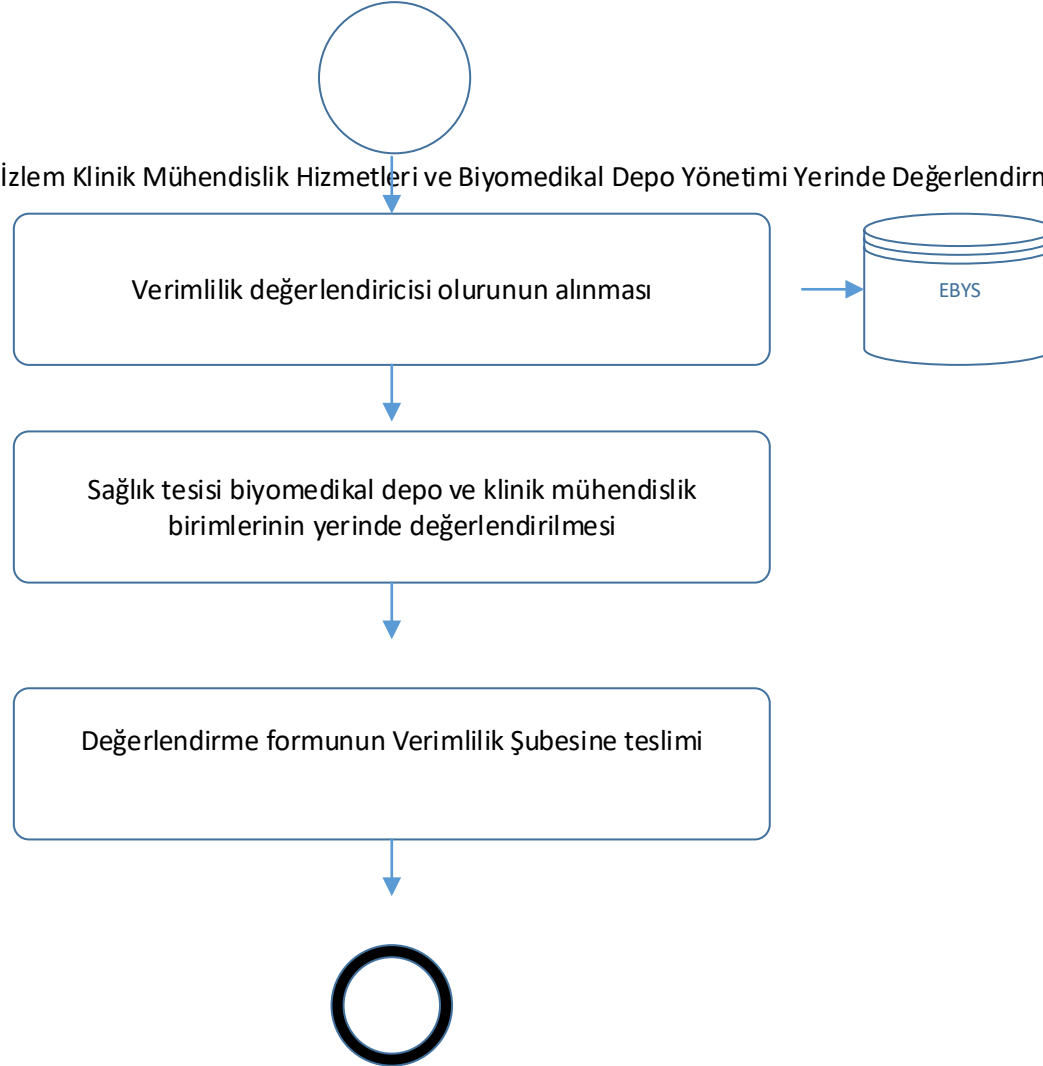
İzlem Klinik Mühendislik Hizmetleri ve Biyomedikal Depo Yönetimi Yerinde Değerlendirm

Verimlilik değerlendiricisi olurunun alınması

EBYS

Sağlık tesisi biyomedikal depo ve klinik mühendislik birimlerinin yerinde değerlendirilmesi

Değerlendirme formunun Verimlilik Şubesine teslimi